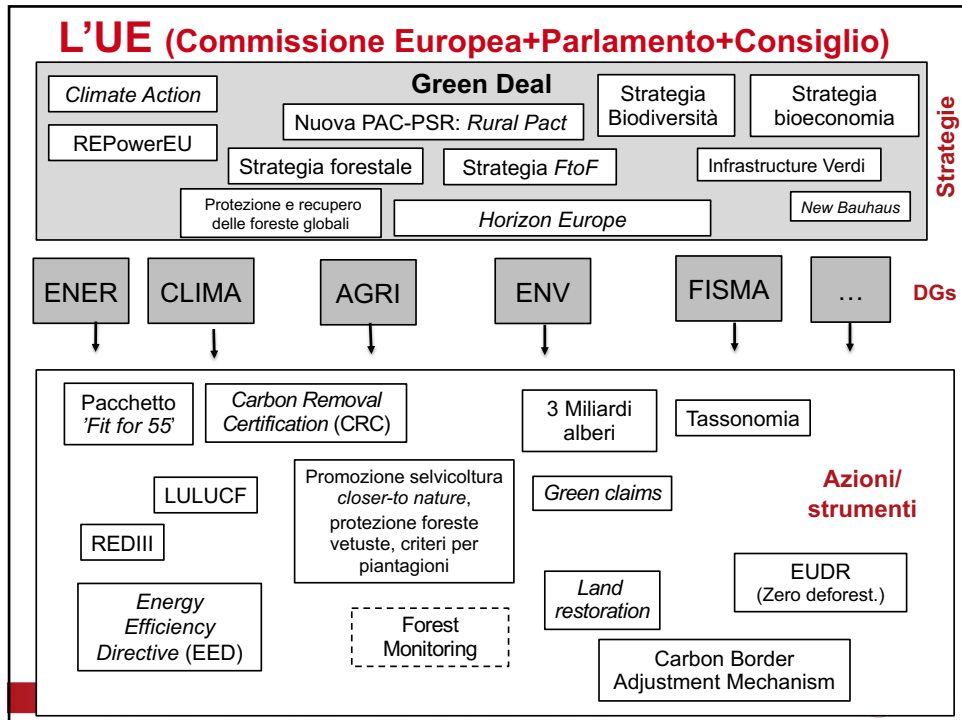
L’UE (Commissione Europea+Parlamento+Consiglio)

Green Deal

Climate Action

REPowerEU

Nuova PAC-PSR: Rural Pact

Strategia Biodiversità

Strategia bioeconomia

Strategia forestale

Strategia FtoF

Infrastructure Verdi

Protezione e recupero delle foreste globali

Horizon Europe

New Bauhaus

Strategie

ENER

CLIMA

AGRI

ENV

FISMA

…

DGs

Pacchetto 'Fit for 55'

Carbon Removal Certification (CRC)

3 Miliardi alberi

Tassonomia

LULUCF

Promozione selvicoltura closer-to nature, protezione foreste vetuste, criteri per piantagioni

Green claims

Azioni/ strumenti

REDIII

Energy Efficiency Directive (EED)

Forest Monitoring

Land restoration

EUDR (Zero deforest.)

Carbon Border Adjustment Mechanism